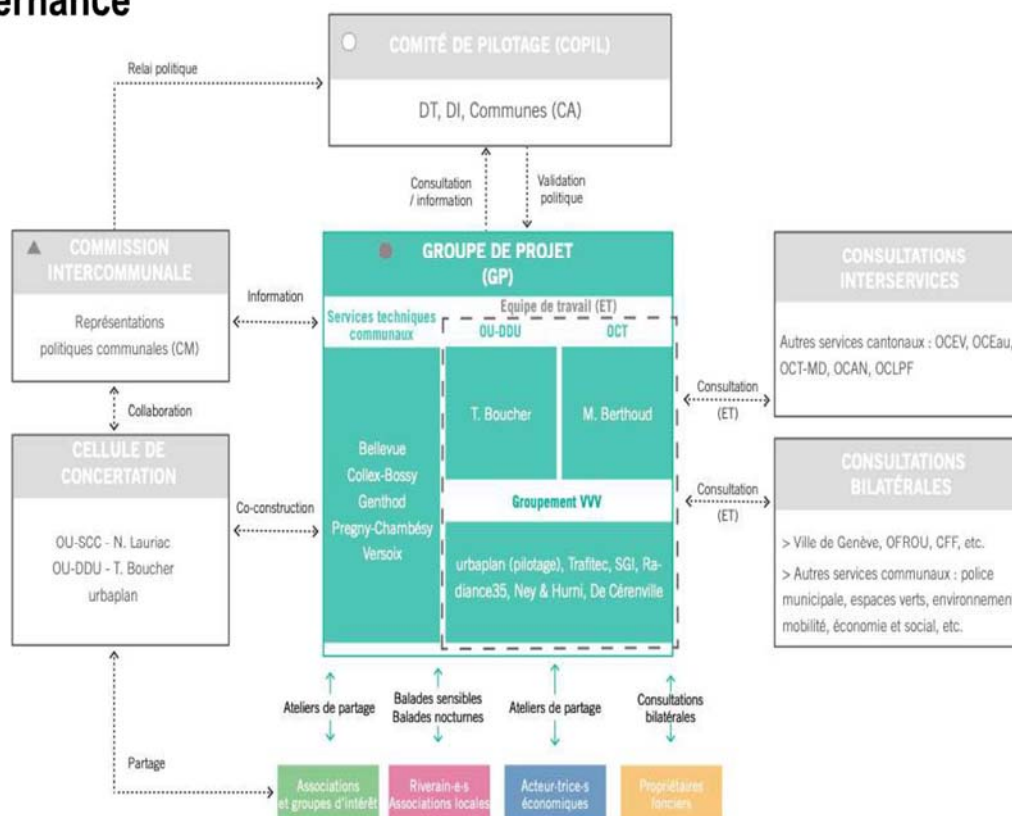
ernance

COMITÉ DE PILOTAGE (COPIL)

DT, DI, Communes (CA)

Relai politique

Consultation / information

Validation politique

COMMISSION INTERCOMMUNALE

Représentations politiques communales (CM)

Information

Collaboration

CELLULE DE CONCERTATION

OU-SCC - N. Lauriac
OU-DDU - T. Boucher
urbaplan

Co-construction

GROUPE DE PROJET (GP)

Services techniques communaux

Bellevue
Collex-Bossy
Genthod
Pregny-Chambésy
Versoix

Equipe de travail (ET)

OU-DDU

OCT

T. Boucher

M. Berthoud

Groupement VVV

urbaplan (pilotage), Trafitec, SGI, Radiance35, Ney & Hurni, De Cérenville

CONSULTATIONS INTERSERVICES

Autres services cantonaux : OCEV, OCEau, OCT-MD, OCAN, OCLPF

Consultation (ET)

CONSULTATIONS BILATÉRALES

Consultation (ET)

> Ville de Genève, OFROU, CFF, etc.

> Autres services communaux : police municipale, espaces verts, environnemen mobilité, économie et social, etc.

Partage

Ateliers de partage

Balades sensibles
Balades nocturnes

Ateliers de partage

Consultations bilatérales

Associations et groupes d'intérêt

Riverain-e-s Associations locales

Acteur-trice-s économiques

Propriétaires fonciers